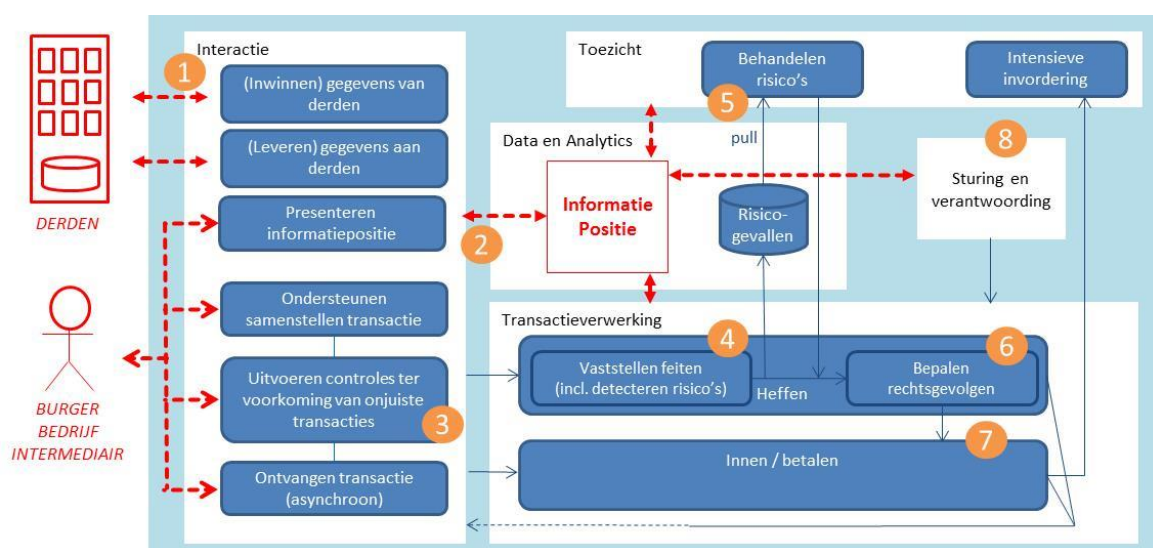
DERDEN

BURGER
BEDRIJF
INTERMEDIAIR

Interactie

1

(Inwinnen) gegevens van derden

(Leveren) gegevens aan derden

Presenteren informatiepositie

Ondersteunen samenstellen transactie

Uitvoeren controles ter voorkoming van onjuiste transacties

3

Ontvangen transactie (asynchroon)

Toezicht

Behandelen risico's

5

Intensieve invordering

Data en Analytics

pull

Informatie Positie

2

Risico-gevallen

8

Sturing en verantwoording

Transactieverwerking

4

Vaststellen feiten (incl. detecteren risico's)

Heffen

6

Bepalen rechtsgevolgen

7

Innen / betalen